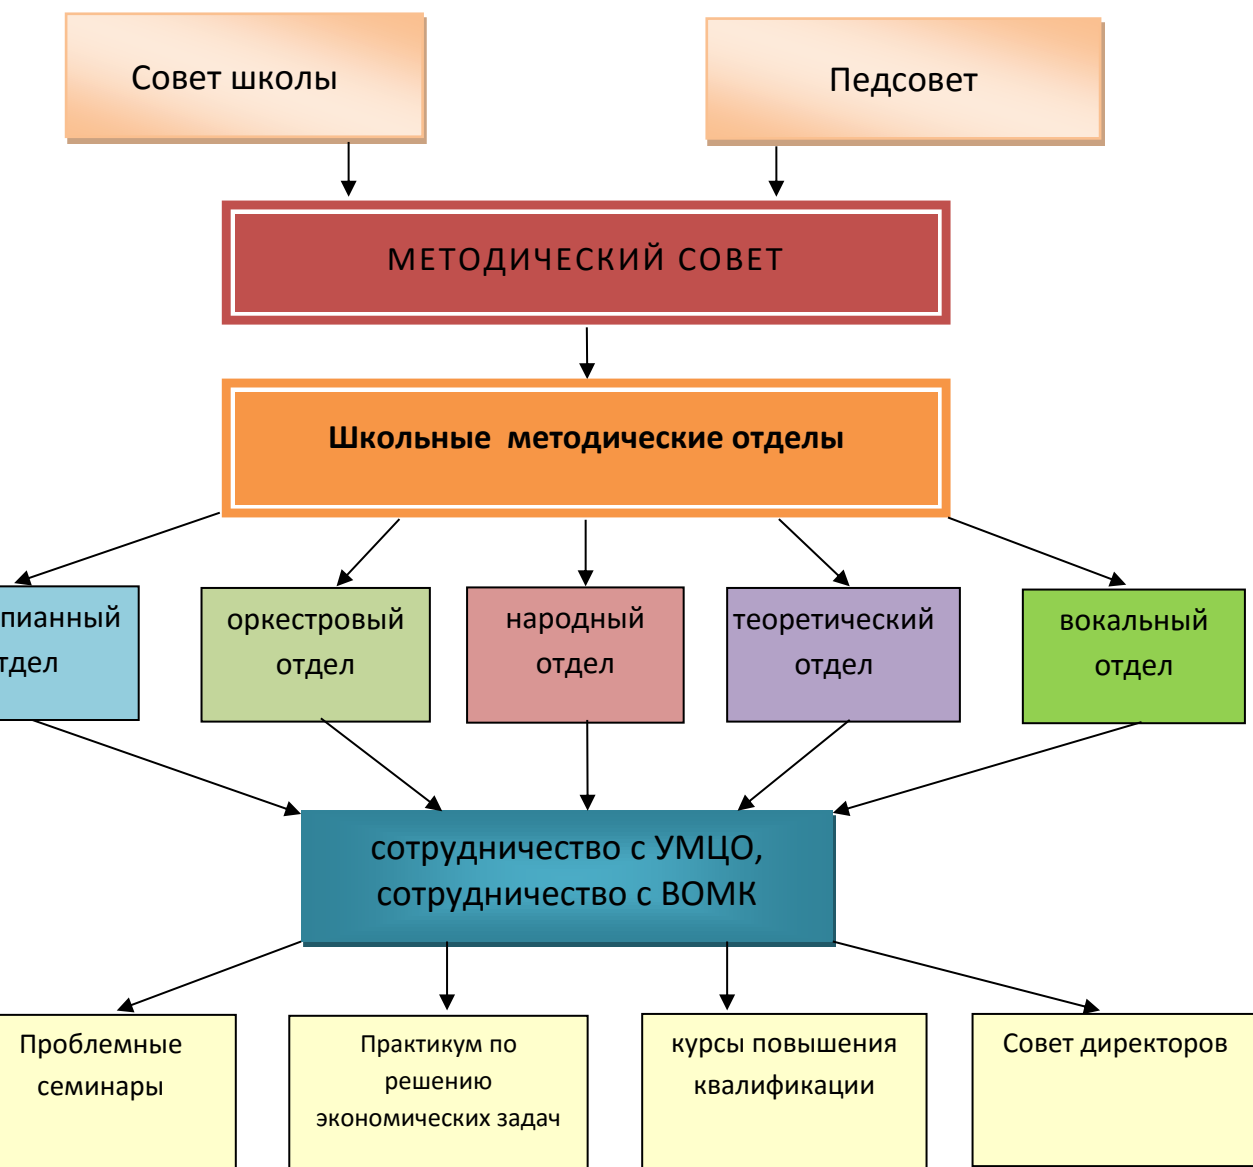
Совет школы

Педсовет

МЕТОДИЧЕСКИЙ СОВЕТ

Школьные методические отделы

пианный тдел

оркестровый отдел

народный отдел

теоретический отдел

вокальный отдел

сотрудничество с УМЦО, сотрудничество с ВОМК

Проблемные семинары

Практикум по решению экономических задач

курсы повышения квалификации

Совет директоров